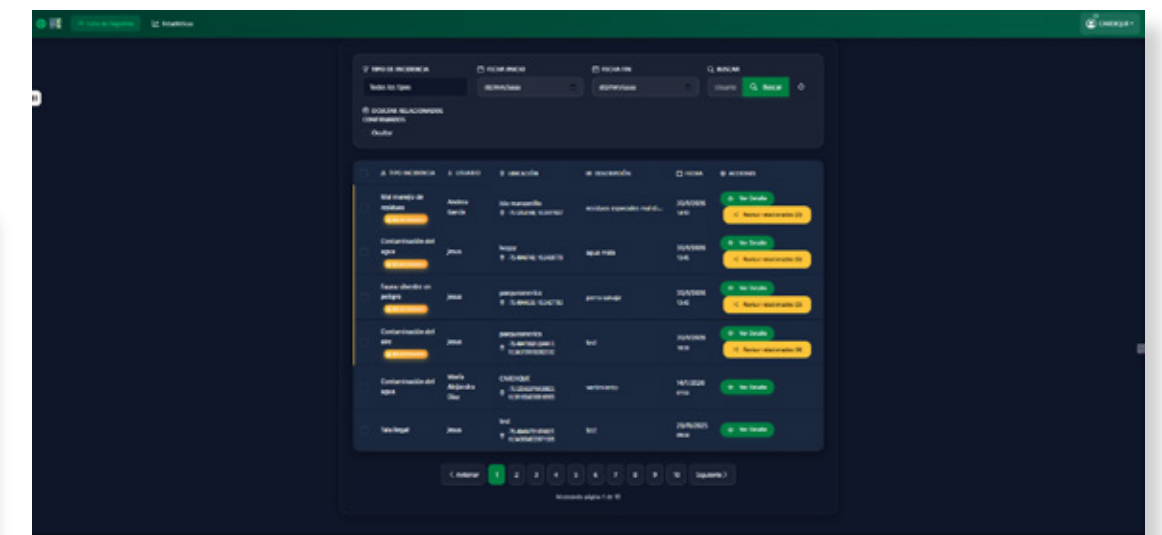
Lista de Reportes Estadísticas

CIVIDEQUE

TIPO DE INCIDENCIA
Todos los tipos

FECHA INICIO
dd/mm/aaaa

FECHA FIN
dd/mm/aaaa

BUSCAR
Usuario Buscar

OCULTAR RELACIONADOS CONFIRMADOS
Ocultar

| | TIPO INCIDENCIA | USUARIO | UBICACIÓN | DESCRIPCIÓN | FECHA | ACCIONES |
|---|---|---|---|---|---|---|
| | Mal manejo de residuos | Andrea García | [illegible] | residuos especiales mal di... | 30/4/2026 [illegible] | Ver Detalle / Revisar relacionados (2) |
| | Contaminación del agua | Jesus | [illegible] | agua mala | 30/4/2026 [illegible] | Ver Detalle / Revisar relacionados (3) |
| | Fauna silvestre en peligro | Jesus | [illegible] | perro salvaje | 30/4/2026 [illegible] | Ver Detalle / Revisar relacionados (3) |
| | Contaminación del aire | Jesus | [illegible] | test | 30/4/2026 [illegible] | Ver Detalle / Revisar relacionados (4) |
| | Contaminación del agua | María Alejandra Díaz | CIVIDEQUE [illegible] | vertimiento | 14/1/2026 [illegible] | Ver Detalle |
| | Tala Ilegal | Jesus | test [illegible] | test | 20/8/2025 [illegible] | Ver Detalle |

‹ Anterior 1 2 3 4 5 6 7 8 9 10 Siguiente ›

Mostrando página 1 de 10